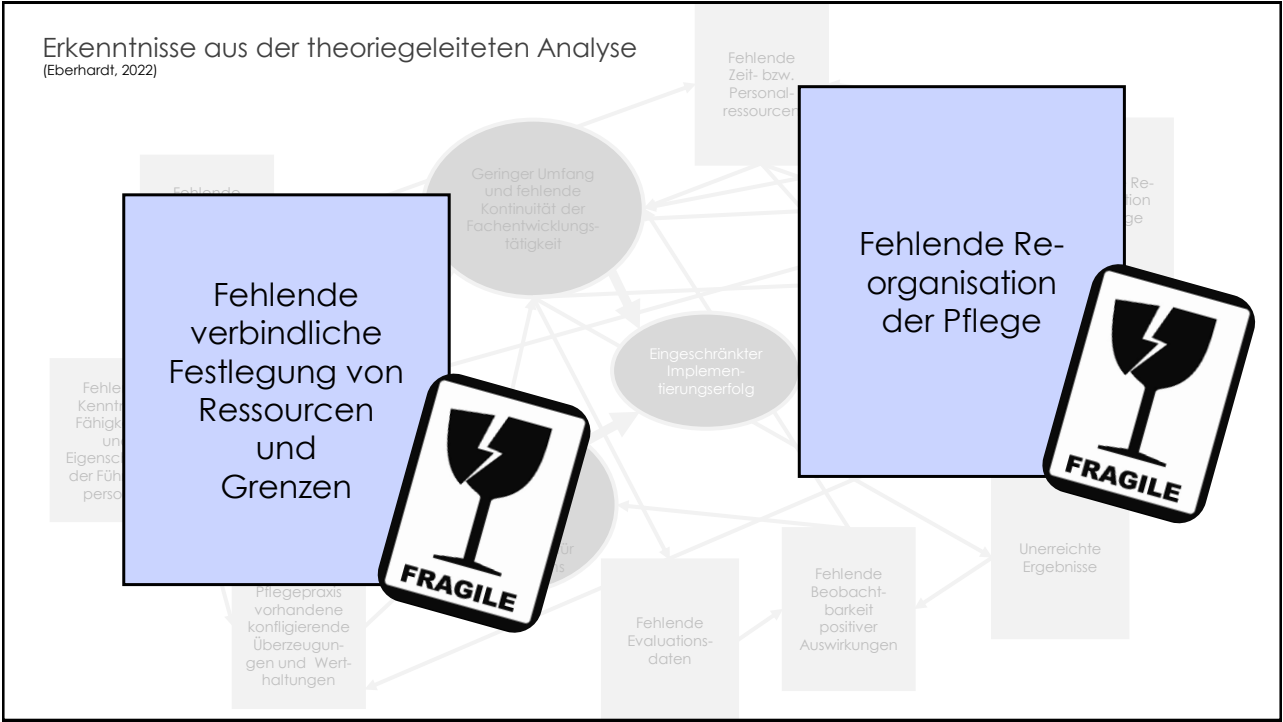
Erkenntnisse aus der theoriegeleiteten Analyse
(Eberhardt, 2022)

Fehlende Zeit- bzw. Personalressourcen

Geringer Umfang und fehlende Kontinuität der Fachentwicklungstätigkeit

Fehlende

Re-
tion
ge

Fehlende verbindliche Festlegung von Ressourcen und Grenzen

Fehlende Reorganisation der Pflege

Eingeschränkter Implementierungserfolg

Fehle
Kenntn
Fähigk
un
Eigensch
der Füh
perso

ür
s

FRAGILE

FRAGILE

Pflegepraxis vorhandene konfligierende Überzeugungen und Werthaltungen

Fehlende Evaluationsdaten

Fehlende Beobachtbarkeit positiver Auswirkungen

Unerreichte Ergebnisse